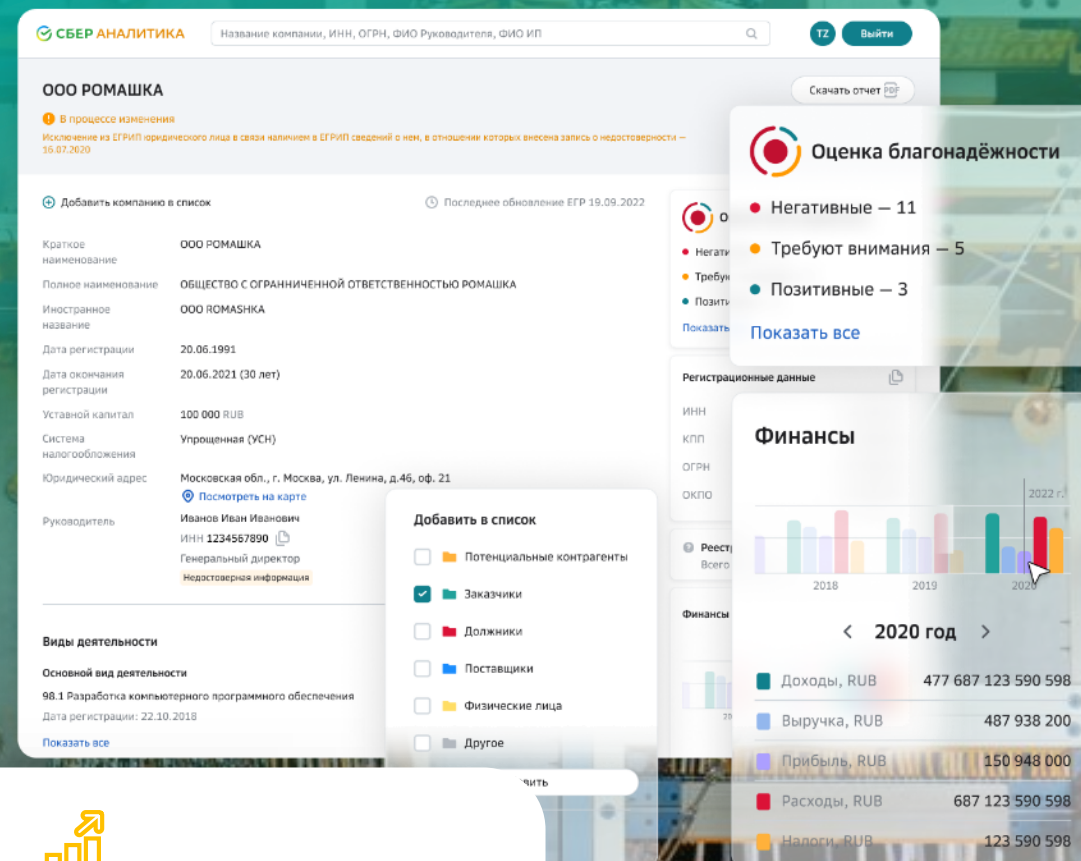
СБЕР АНАЛИТИКА

Название компании, ИНН, ОГРН, ФИО Руководителя, ФИО ИП

TZ Выйти

ООО РОМАШКА

Скачать отчет PDF

В процессе изменения

Исключение из ЕГРЮЛ юридического лица в связи наличием в ЕГРЮЛ сведений о нем, в отношении которых внесена запись о недостоверности — 16.07.2020

Добавить компанию в список

Последнее обновление ЕГР 19.09.2022

| Краткое наименование | ООО РОМАШКА |
|---|---|
| Полное наименование | ОБЩЕСТВО С ОГРАНИЧЕННОЙ ОТВЕТСТВЕННОСТЬЮ РОМАШКА |
| Иностранное название | OOO ROMASHKA |
| Дата регистрации | 20.06.1991 |
| Дата окончания регистрации | 20.06.2021 (30 лет) |
| Уставной капитал | 100 000 RUB |
| Система налогообложения | Упрощенная (УСН) |
| Юридический адрес | Московская обл., г. Москва, ул. Ленина, д.46, оф. 21 Посмотреть на карте |
| Руководитель | Иванов Иван Иванович ИНН 1234567890 Генеральный директор Недостоверная информация |

Виды деятельности

Основной вид деятельности

98.1 Разработка компьютерного программного обеспечения

Дата регистрации: 22.10.2018

Показать все

О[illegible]

Негати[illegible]

Требу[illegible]

Позити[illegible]

Показа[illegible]

Регистрационные данные

ИНН

КПП

ОГРН

ОКПО

Реест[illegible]

Всего

Финансы

Оценка благонадёжности

Негативные — 11

Требуют внимания — 5

Позитивные — 3

Показать все

Добавить в список

Потенциальные контрагенты

Заказчики

Должники

Поставщики

Физические лица

Другое

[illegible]вить

Финансы

2022 г.

2018

2019

2020

2020 год

| Доходы, RUB | 477 687 123 590 598 |
|---|---|
| Выручка, RUB | 487 938 200 |
| Прибыль, RUB | 150 948 000 |
| Расходы, RUB | 687 123 590 598 |
| Налоги, RUB | 123 590 598 |